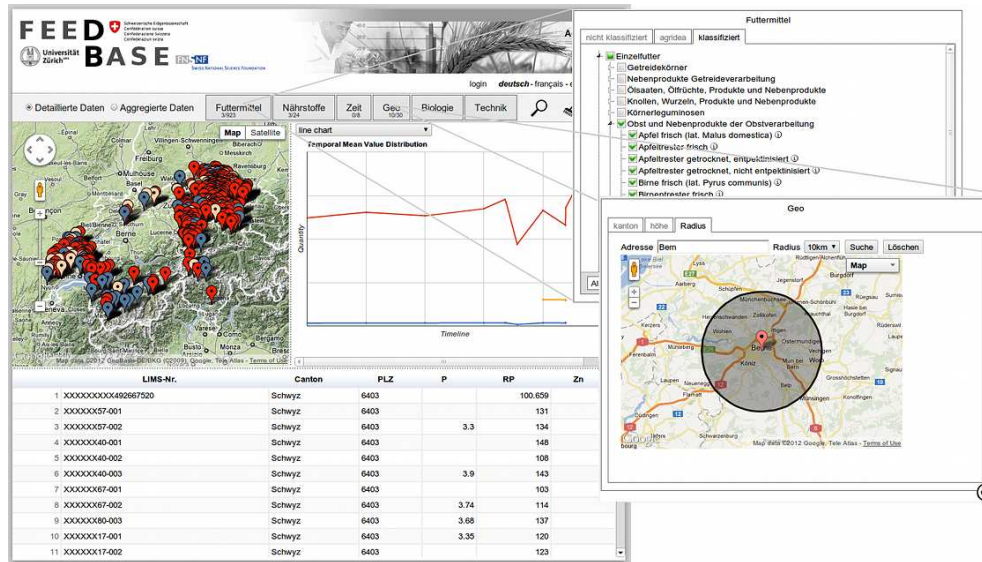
FEED BASE
Universität Zürich
Schweizerische Eidgenossenschaft Confédération suisse Confederazione Svizzera Confederaziun svizra
FN NF SWISS NATIONAL SCIENCE FOUNDATION

login deutsch - français - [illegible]

Detaillierte Daten  Aggregierte Daten  Futtermittel 3/923  Nährstoffe 3/24  Zeit 0/8  Geo 10/30  Biologie  Technik

Map  Satellite
Freiburg  Mulhouse  Basel  Zürich  Ravensburg  Bern  Bolzano  Geneva  Torino  Milan
Map data ©2012 GeoBasis-DE/BKG (©2009), Google, Tele Atlas - Terms of Use

line chart
Temporal Mean Value Distribution
Quantity
Timeline

| | LIMS-Nr. | Canton | PLZ | P | RP | Zn |
|---|---|---|---|---|---|---|
| 1 | XXXXXXXXX492667520 | Schwyz | 6403 | | 100.659 | |
| 2 | XXXXXX57-001 | Schwyz | 6403 | | 131 | |
| 3 | XXXXXX57-002 | Schwyz | 6403 | 3.3 | 134 | |
| 4 | XXXXXX40-001 | Schwyz | 6403 | | 148 | |
| 5 | XXXXXX40-002 | Schwyz | 6403 | | 108 | |
| 6 | XXXXXX40-003 | Schwyz | 6403 | 3.9 | 143 | |
| 7 | XXXXXX67-001 | Schwyz | 6403 | | 103 | |
| 8 | XXXXXX67-002 | Schwyz | 6403 | 3.74 | 114 | |
| 9 | XXXXXX80-003 | Schwyz | 6403 | 3.68 | 137 | |
| 10 | XXXXXX17-001 | Schwyz | 6403 | 3.35 | 120 | |
| 11 | XXXXXX17-002 | Schwyz | 6403 | | 123 | |

Futtermittel
nicht klassifiziert  agridea  klassifiziert
Einzelfutter
Getreidekörner
Nebenprodukte Getreideverarbeitung
Ölsaaten, Ölfrüchte, Produkte und Nebenprodukte
Knollen, Wurzeln, Produkte und Nebenprodukte
Körnerleguminosen
Obst und Nebenprodukte der Obstverarbeitung
Apfel frisch (lat. Malus domestica)
Apfeltrester frisch
Apfeltrester getrocknet, entpektinisiert
Apfeltrester getrocknet, nicht entpektinisiert
Birne frisch (lat. Pyrus communis)
Birnentrester frisch

Geo
kanton  höhe  Radius
Adresse Bern  Radius 10km  Suche  Löschen
Map
Lyss  Jegenstorf  Aarberg  Schüpfen  Münchenbuchsee  Zollikofen  Wohlen  Bern  Ostermundigen  Köniz  Muri bei Bern  Belp  Neuenegg  Schwarzenburg  Grosshöchstetten  Konolfingen  Burgdorf
Map data ©2012 Google, Tele Atlas - Terms of Use